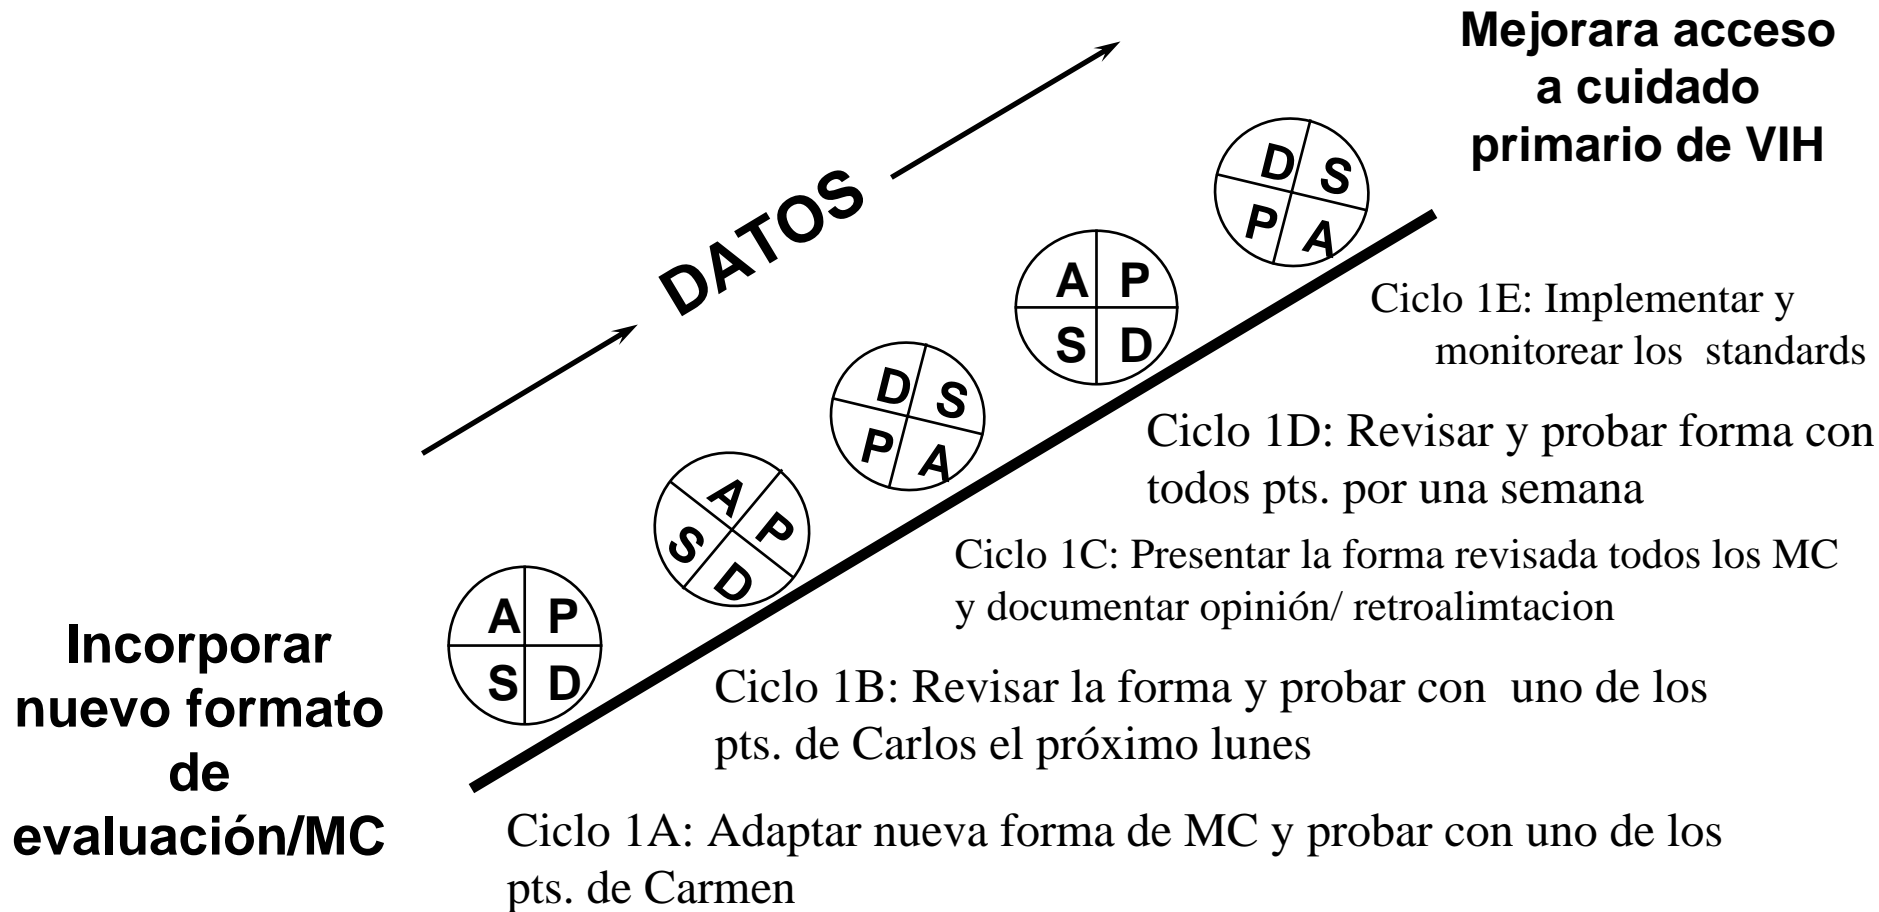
Mejorara acceso a cuidado primario de VIH

DATOS

D S
P A

A P
S D

D S
P A

A P
S D

A P
S D

Ciclo 1E: Implementar y monitorear los standards

Ciclo 1D: Revisar y probar forma con todos pts. por una semana

Ciclo 1C: Presentar la forma revisada todos los MC y documentar opinión/ retroalimtacion

Ciclo 1B: Revisar la forma y probar con uno de los pts. de Carlos el próximo lunes

Incorporar nuevo formato de evaluación/MC

Ciclo 1A: Adaptar nueva forma de MC y probar con uno de los pts. de Carmen